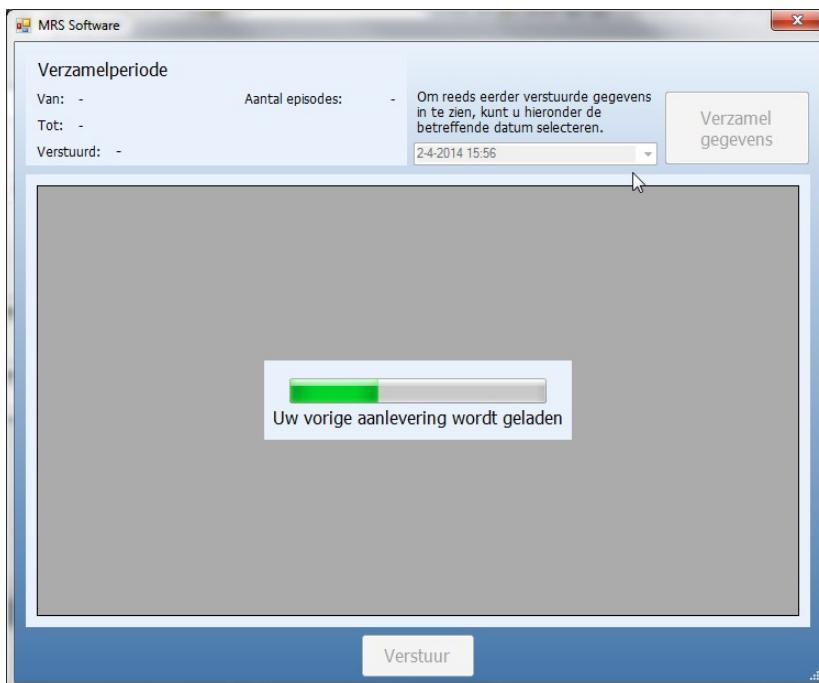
MRS Software

Verzamelperiode

Van: -

Tot: -

Verstuurd: -

Aantal episodes: -

Om reeds eerder verstuurde gegevens in te zien, kunt u hieronder de betreffende datum selecteren.

2-4-2014 15:56

Verzamel gegevens

Uw vorige aanlevering wordt geladen

Verstuur